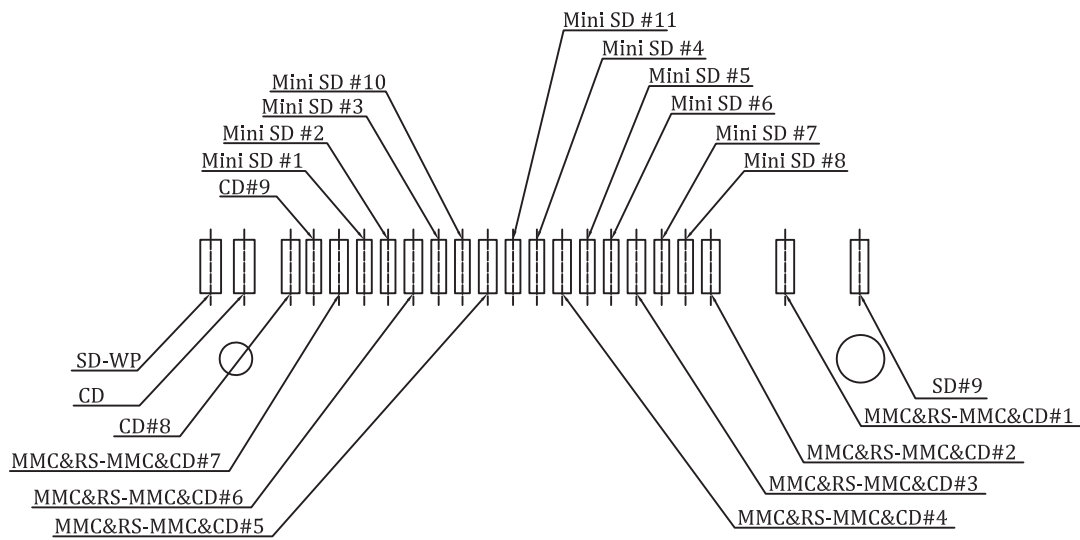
Mini SD #11
Mini SD #4
Mini SD #5
Mini SD #6
Mini SD #7
Mini SD #8
Mini SD #10
Mini SD #3
Mini SD #2
Mini SD #1
CD#9

SD-WP
CD
CD#8
MMC&RS-MMC&CD#7
MMC&RS-MMC&CD#6
MMC&RS-MMC&CD#5
MMC&RS-MMC&CD#4
MMC&RS-MMC&CD#3
MMC&RS-MMC&CD#2
MMC&RS-MMC&CD#1
SD#9